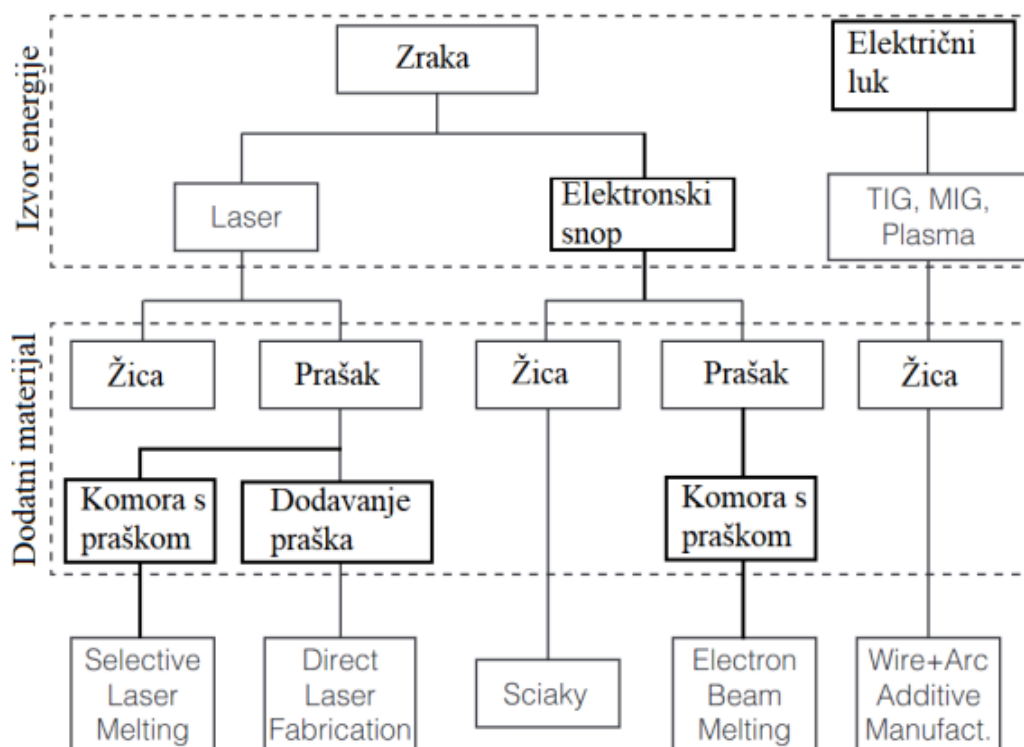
Izvor energije

Dodatni materijal

Zraka

Električni luk

Laser

Elektronski snop

TIG, MIG, Plasma

Žica

Prašak

Žica

Prašak

Žica

Komora s praškom

Dodavanje praška

Komora s praškom

Selective Laser Melting

Direct Laser Fabrication

Sciaky

Electron Beam Melting

Wire+Arc Additive Manufact.